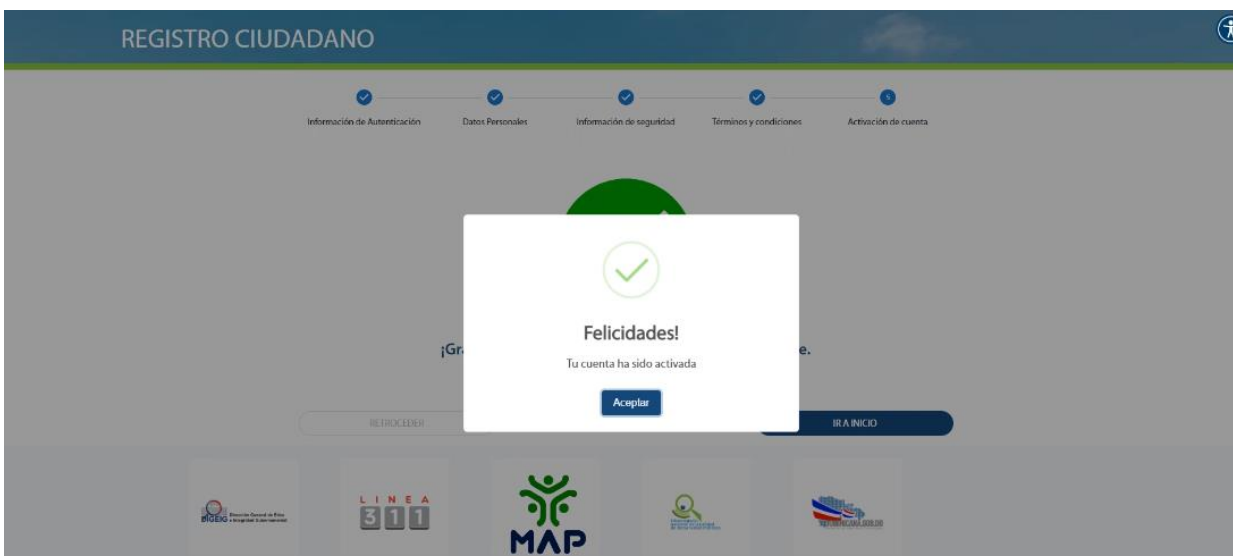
REGISTRO CIUDADANO

Información de Autenticación

Datos Personales

Información de seguridad

Términos y condiciones

5

Activación de cuenta

¡Gr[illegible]

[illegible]e.

Felicidades!

Tu cuenta ha sido activada

Aceptar

RETROCEDER

IR A INICIO

DIGEIG Dirección General de Ética e Integridad Gubernamental

L I N E A 3 1 1

MAP

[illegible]

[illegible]